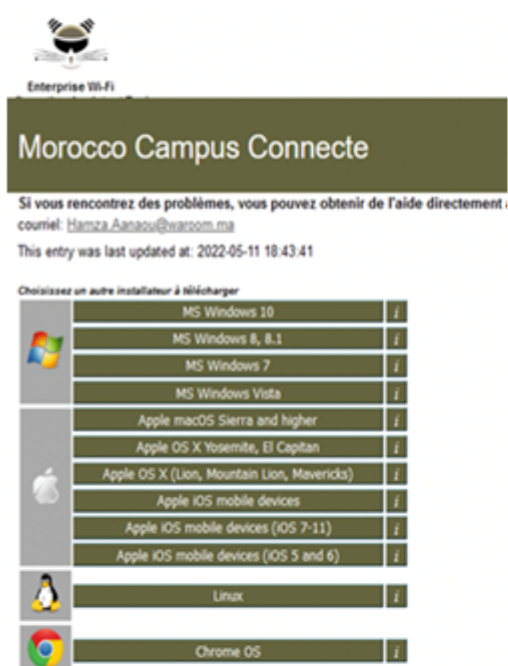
Enterprise Wi-Fi

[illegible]

Morocco Campus Connecte

Si vous rencontrez des problèmes, vous pouvez obtenir de l'aide directement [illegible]

courriel: Hamza.Aanaou@waroom.ma

This entry was last updated at: 2022-05-11 18:43:41

Choisissez un autre installateur à télécharger

MS Windows 10 i

MS Windows 8, 8.1 i

MS Windows 7 i

MS Windows Vista i

Apple macOS Sierra and higher i

Apple OS X Yosemite, El Capitan i

Apple OS X (Lion, Mountain Lion, Mavericks) i

Apple iOS mobile devices i

Apple iOS mobile devices (iOS 7-11) i

Apple iOS mobile devices (iOS 5 and 6) i

Linux i

Chrome OS i